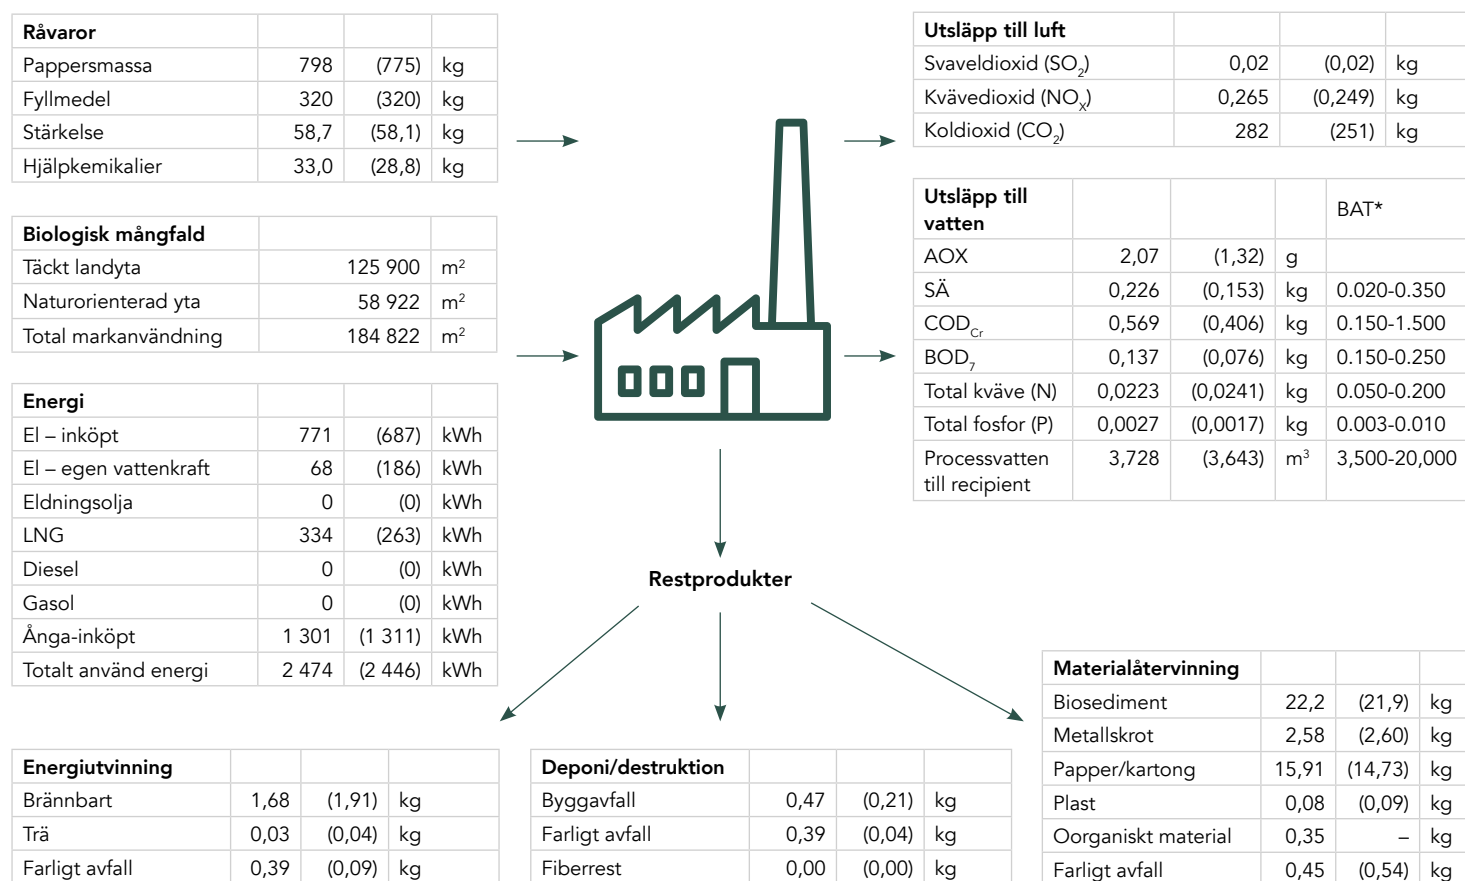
| Råvaror | | | |
|---|---|---|---|
| Pappersmassa | 798 | (775) | kg |
| Fyllmedel | 320 | (320) | kg |
| Stärkelse | 58,7 | (58,1) | kg |
| Hjälpkemikalier | 33,0 | (28,8) | kg |

| Biologisk mångfald | | |
|---|---|---|
| Täckt landyta | 125 900 | $m^2$ |
| Naturorienterad yta | 58 922 | $m^2$ |
| Total markanvändning | 184 822 | $m^2$ |

| Energi | | | |
|---|---|---|---|
| El – inköpt | 771 | (687) | kWh |
| El – egen vattenkraft | 68 | (186) | kWh |
| Eldningsolja | 0 | (0) | kWh |
| LNG | 334 | (263) | kWh |
| Diesel | 0 | (0) | kWh |
| Gasol | 0 | (0) | kWh |
| Ånga-inköpt | 1 301 | (1 311) | kWh |
| Totalt använd energi | 2 474 | (2 446) | kWh |

| Utsläpp till luft | | | |
|---|---|---|---|
| Svaveldioxid ($SO_2$) | 0,02 | (0,02) | kg |
| Kvävedioxid ($NO_X$) | 0,265 | (0,249) | kg |
| Koldioxid ($CO_2$) | 282 | (251) | kg |

| Utsläpp till vatten | | | | BAT* |
|---|---|---|---|---|
| AOX | 2,07 | (1,32) | g | |
| SÄ | 0,226 | (0,153) | kg | 0.020-0.350 |
| $COD_{Cr}$ | 0,569 | (0,406) | kg | 0.150-1.500 |
| $BOD_7$ | 0,137 | (0,076) | kg | 0.150-0.250 |
| Total kväve (N) | 0,0223 | (0,0241) | kg | 0.050-0.200 |
| Total fosfor (P) | 0,0027 | (0,0017) | kg | 0.003-0.010 |
| Processvatten till recipient | 3,728 | (3,643) | $m^3$ | 3,500-20,000 |

Restprodukter

| Materialåtervinning | | | |
|---|---|---|---|
| Biosediment | 22,2 | (21,9) | kg |
| Metallskrot | 2,58 | (2,60) | kg |
| Papper/kartong | 15,91 | (14,73) | kg |
| Plast | 0,08 | (0,09) | kg |
| Oorganiskt material | 0,35 | – | kg |
| Farligt avfall | 0,45 | (0,54) | kg |

| Energiutvinning | | | |
|---|---|---|---|
| Brännbart | 1,68 | (1,91) | kg |
| Trä | 0,03 | (0,04) | kg |
| Farligt avfall | 0,39 | (0,09) | kg |

| Deponi/destruktion | | | |
|---|---|---|---|
| Byggavfall | 0,47 | (0,21) | kg |
| Farligt avfall | 0,39 | (0,04) | kg |
| Fiberrest | 0,00 | (0,00) | kg |